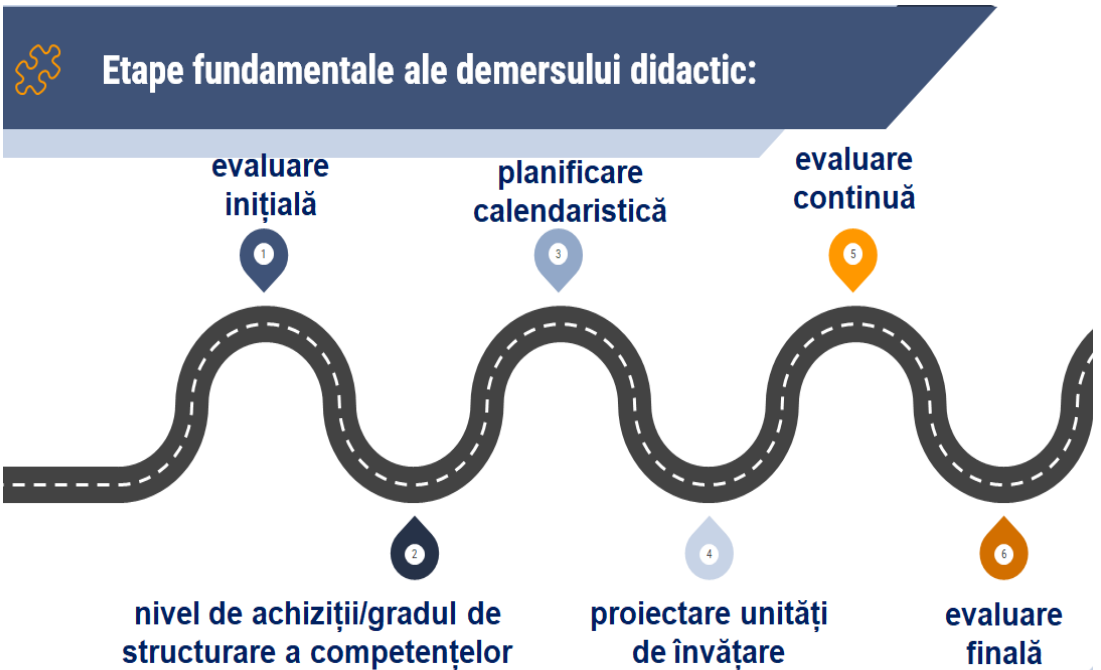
Etape fundamentale ale demersului didactic:

evaluare inițială

1

planificare calendaristică

3

evaluare continuă

5

2

nivel de achiziții/gradul de structurare a competențelor

4

proiectare unități de învățare

6

evaluare finală